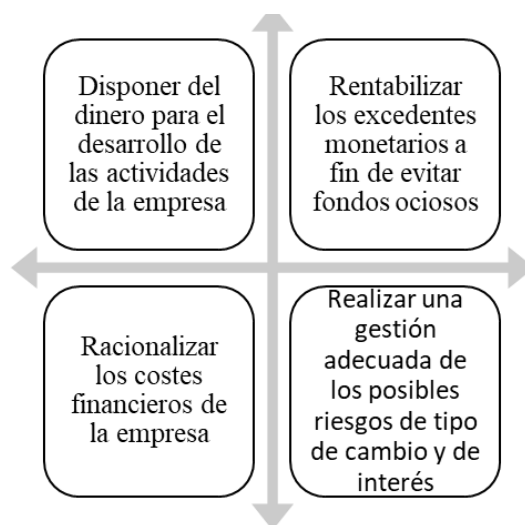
Disponer del dinero para el desarrollo de las actividades de la empresa

Rentabilizar los excedentes monetarios a fin de evitar fondos ociosos

Racionalizar los costes financieros de la empresa

Realizar una gestión adecuada de los posibles riesgos de tipo de cambio y de interés